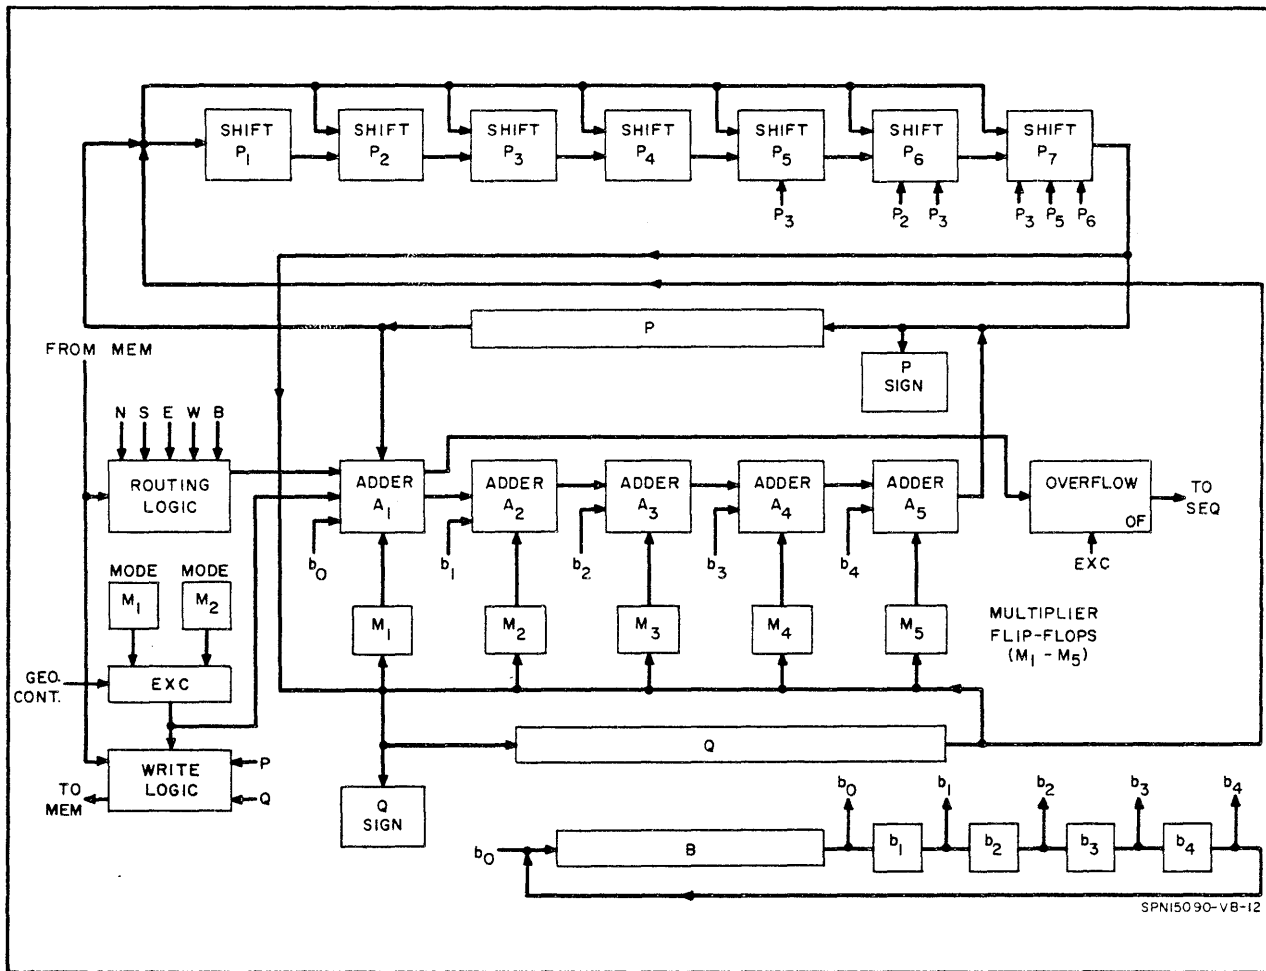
SHIFT $P_1$
SHIFT $P_2$
SHIFT $P_3$
SHIFT $P_4$
SHIFT $P_5$
SHIFT $P_6$
SHIFT $P_7$
$P_3$
$P_2$ $P_3$
$P_3$ $P_5$ $P_6$

P
FROM MEM
P SIGN

N S E W B
ROUTING LOGIC
ADDER $A_1$
ADDER $A_2$
ADDER $A_3$
ADDER $A_4$
ADDER $A_5$
OVERFLOW
OF
TO SEQ
EXC
$b_0$ $b_1$ $b_2$ $b_3$ $b_4$

MODE $M_1$
MODE $M_2$
$M_1$ $M_2$ $M_3$ $M_4$ $M_5$
MULTIPLIER FLIP-FLOPS ($M_1$ - $M_5$)
GEO. CONT.
EXC
WRITE LOGIC
P
Q
TO MEM
Q
Q SIGN
$b_0$ $b_1$ $b_2$ $b_3$ $b_4$
$b_0$
B
$b_1$ $b_2$ $b_3$ $b_4$
SPN15090-VB-12